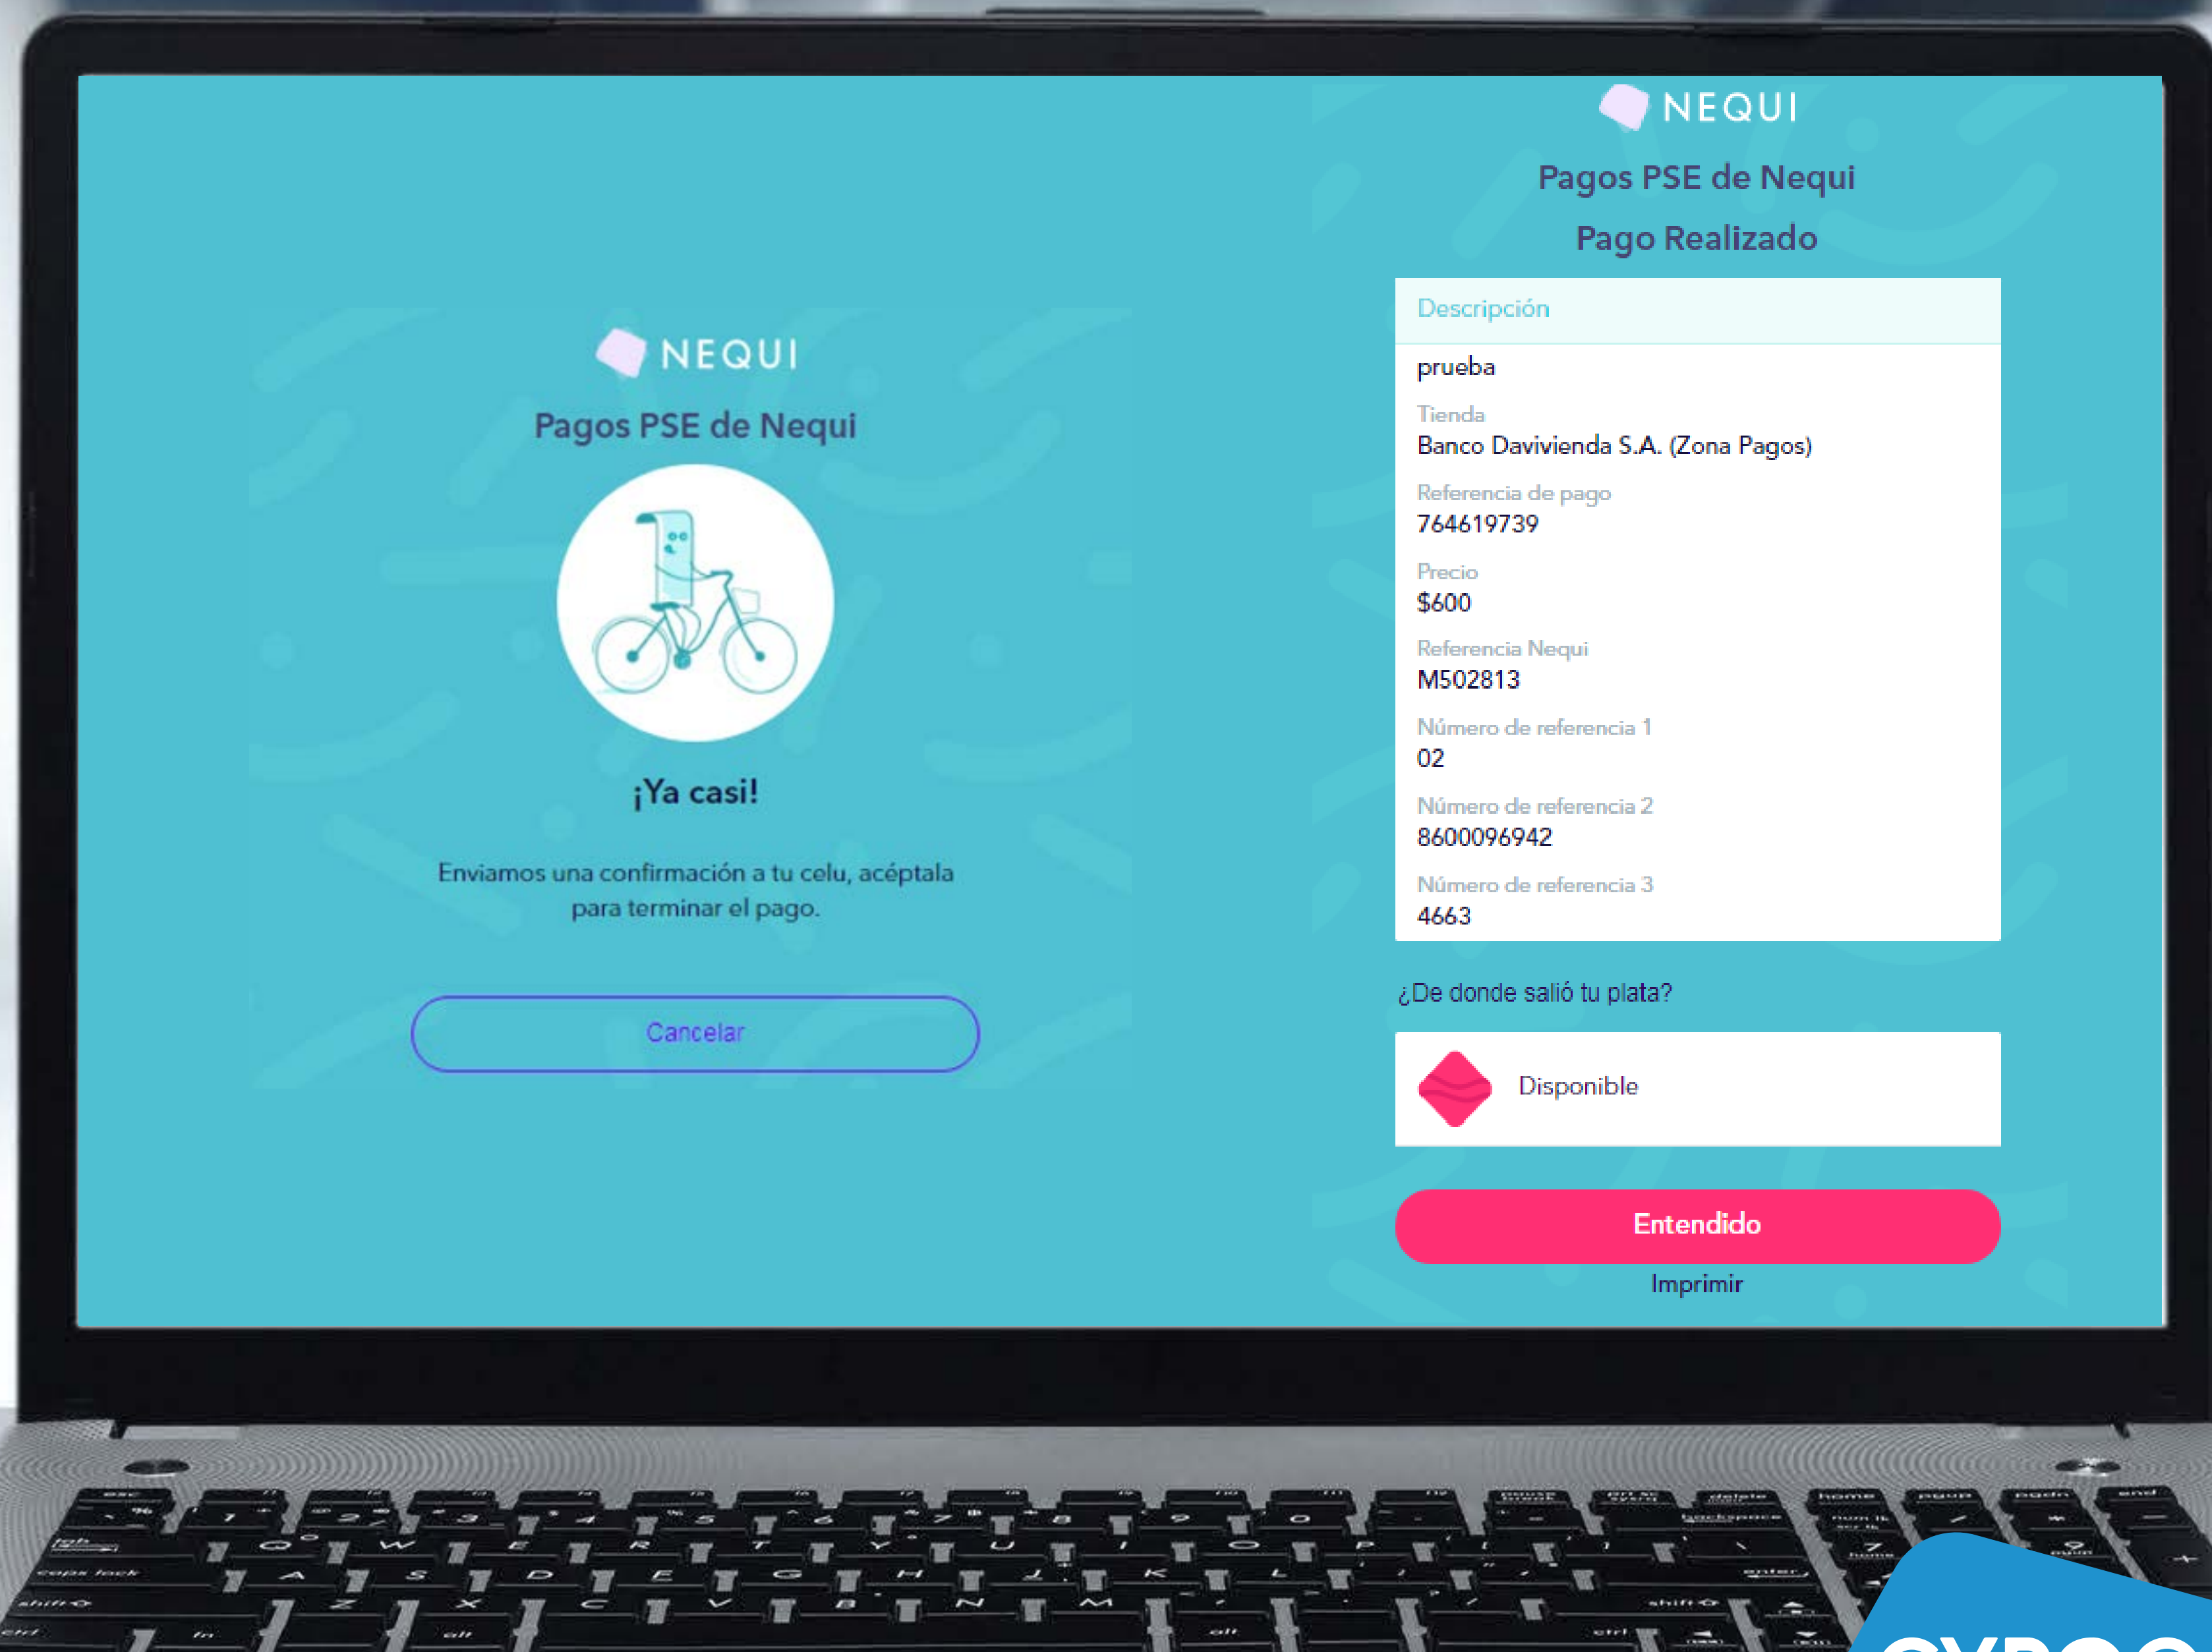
NEQUI

Pagos PSE de Nequi

¡Ya casi!

Enviamos una confirmación a tu celu, acéptala para terminar el pago.

Cancelar

NEQUI

Pagos PSE de Nequi

Pago Realizado

Descripción

prueba

Tienda

Banco Davivienda S.A. (Zona Pagos)

Referencia de pago

764619739

Precio

$600

Referencia Nequi

M502813

Número de referencia 1

02

Número de referencia 2

8600096942

Número de referencia 3

4663

¿De donde salió tu plata?

Disponible

Entendido

Imprimir